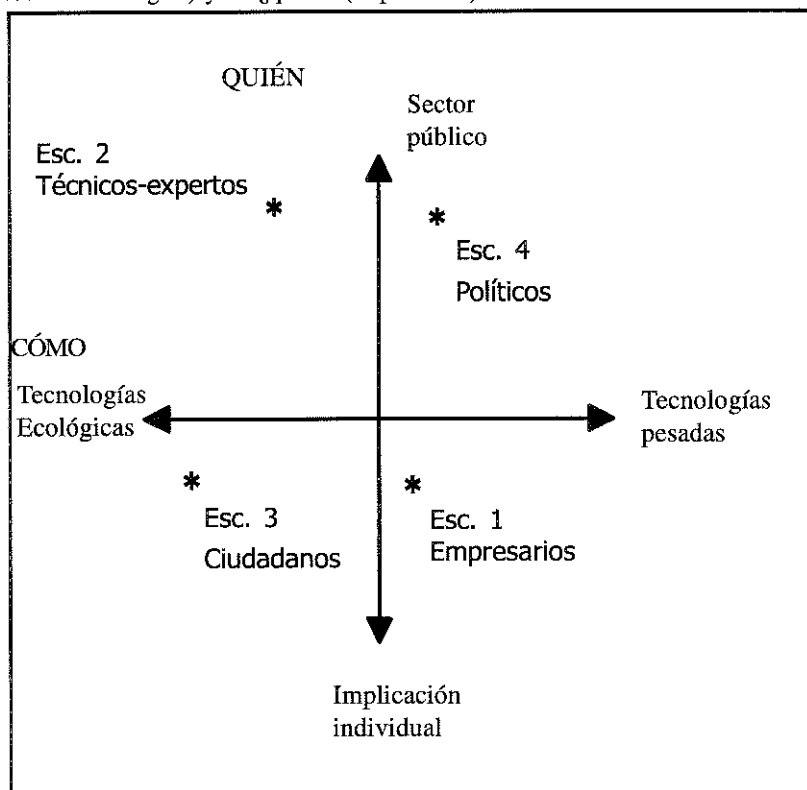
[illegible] gía) y ecológica (suprarracio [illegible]

QUIÉN

Sector público

Esc. 2
Técnicos-expertos

Esc. 4
Políticos

CÓMO

Tecnologías Ecológicas

Tecnologías pesadas

Esc. 3
Ciudadanos

Esc. 1
Empresarios

Implicación individual